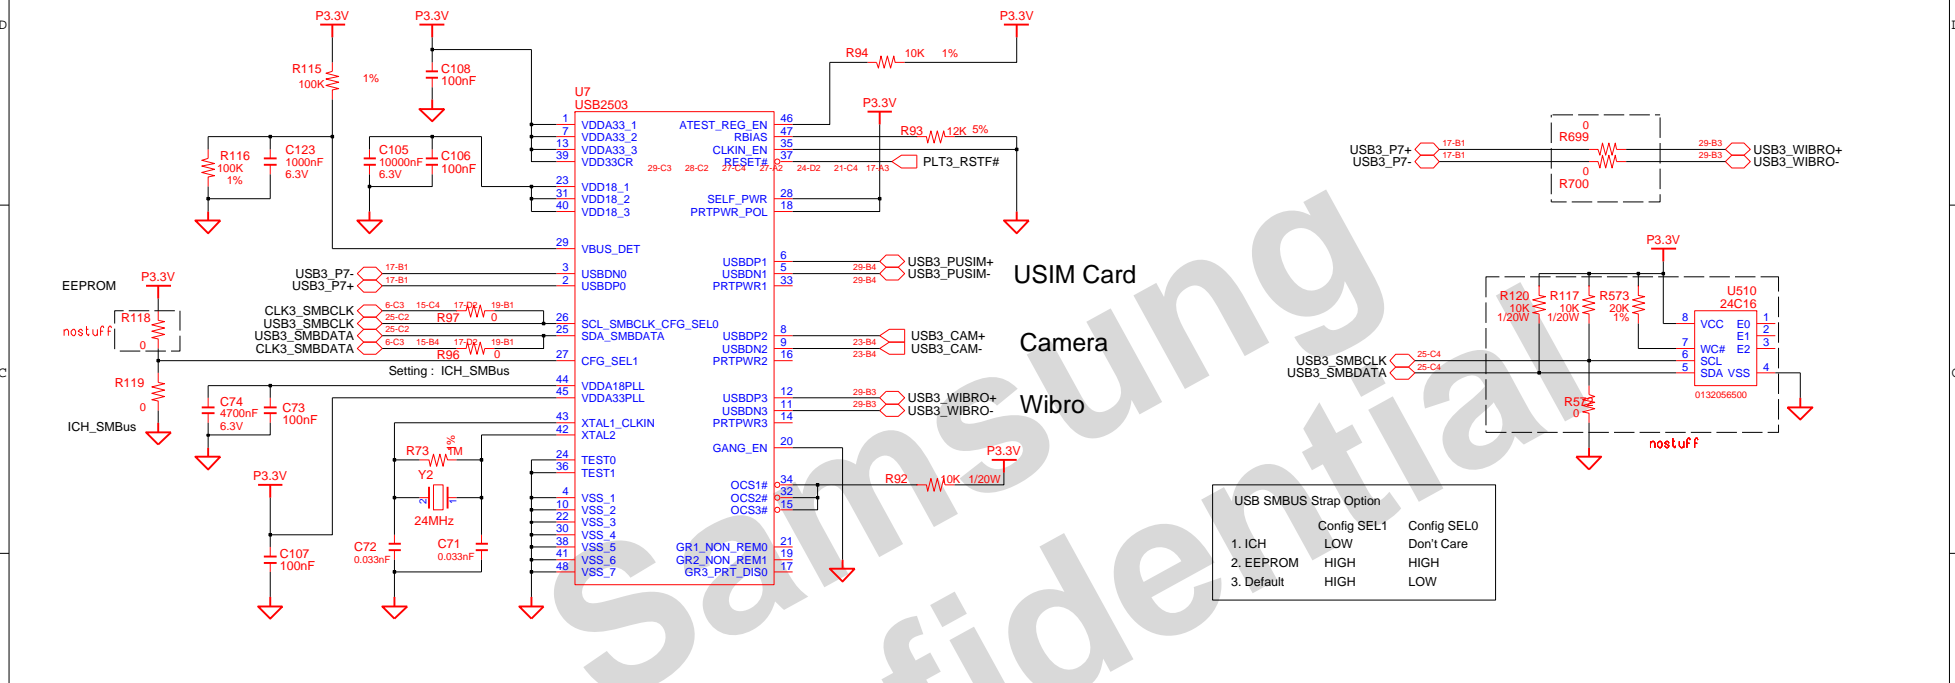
P3.3V P3.3V P3.3V

R115 100K 1%

C108 100nF

R94 10K 1%

U7 USB2503

R116 100K 1%

C123 1000nF 6.3V

C105 10000nF 6.3V

C106 100nF

1 VDDA33_1
7 VDDA33_2
13 VDDA33_3
39 VDD33CR

23 VDD18_1
31 VDD18_2
40 VDD18_3

29 VBUS_DET

ATEST_REG_EN 46
RBIAS 47
CLKIN_EN 35
RESET# 37

P3.3V

R93 12K 5%

PLT3_RSTF#

29-C3 28-C2 27-C4 27-A2 24-D2 21-C4 17-A3

SELF_PWR 28
PRTPWR_POL 18

R699 0
R700 0

USB3_P7+ 17-B1
USB3_P7- 17-B1

29-B3 USB3_WIBRO+
29-B3 USB3_WIBRO-

USBDP1 6
USBDN1 5
PRTPWR1 33

29-B4 USB3_PUSIM+
29-B4 USB3_PUSIM-

USIM Card

EEPROM

P3.3V

USB3_P7- 17-B1 3 USBDN0
USB3_P7+ 17-B1 2 USBDP0

R118 nostuff 0

CLK3_SMBCLK 6-C3 15-C4 17-D7 19-B1
USB3_SMBCLK 25-C2 R97 0
USB3_SMBDATA 25-C2
CLK3_SMBDATA 6-C3 15-B4 17-D7 19-B1 R96 0

26 SCL_SMBCLK_CFG_SEL0
25 SDA_SMBDATA
27 CFG_SEL1

Setting : ICH_SMBus

R119 0

ICH_SMBus

USBDP2 8
USBDN2 9
PRTPWR2 16

23-B4 USB3_CAM+
23-B4 USB3_CAM-

Camera

C74 4700nF 6.3V

C73 100nF

44 VDDA18PLL
45 VDDA33PLL

USBDP3 12
USBDN3 11
PRTPWR3 14

29-B3 USB3_WIBRO+
29-B3 USB3_WIBRO-

Wibro

43 XTAL1_CLKIN
42 XTAL2

R73 1M 1%

Y2 24MHz

P3.3V

24 TEST0
36 TEST1

GANG_EN 20

P3.3V

R92 10K 1/20W

C107 100nF

4 VSS_1
10 VSS_2
22 VSS_3
30 VSS_4
38 VSS_5
41 VSS_6
48 VSS_7

OCS1# 34
OCS2# 32
OCS3# 15

GR1_NON_REM0 21
GR2_NON_REM1 19
GR3_PRT_DIS0 17

C72 0.033nF

C71 0.033nF

P3.3V

R120 10K 1/20W
R117 10K 1/20W
R573 20K 1%

U510 24C16

8 VCC E0 1
E1 2
7 WC# E2 3
6 SCL
5 SDA VSS 4

0132056500

USB3_SMBCLK 25-C4
USB3_SMBDATA 25-C4

R572 0

nostuff

USB SMBUS Strap Option

| | Config SEL1 | Config SEL0 |
|---|---|---|
| 1. ICH | LOW | Don't Care |
| 2. EEPROM | HIGH | HIGH |
| 3. Default | HIGH | LOW |

Samsung Confidential